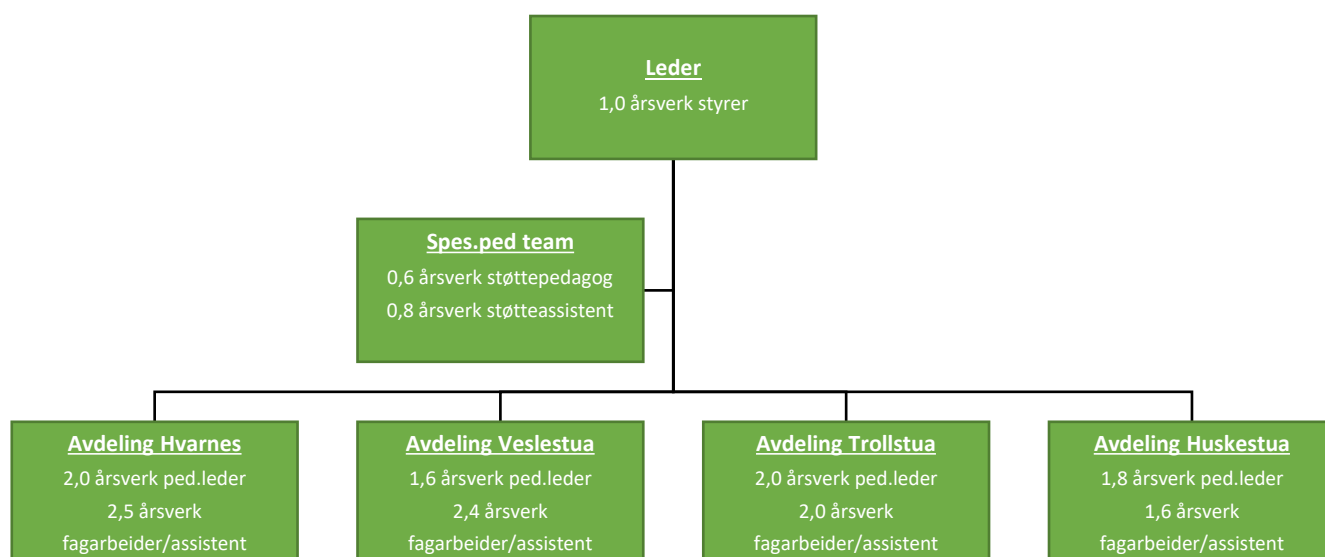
Leder
1,0 årsverk styrer

Spes.ped team
0,6 årsverk støttepedagog
0,8 årsverk støtteassistent

Avdeling Hvarnes
2,0 årsverk ped.leder
2,5 årsverk fagarbeider/assistent

Avdeling Veslestua
1,6 årsverk ped.leder
2,4 årsverk fagarbeider/assistent

Avdeling Trollstua
2,0 årsverk ped.leder
2,0 årsverk fagarbeider/assistent

Avdeling Huskestua
1,8 årsverk ped.leder
1,6 årsverk fagarbeider/assistent